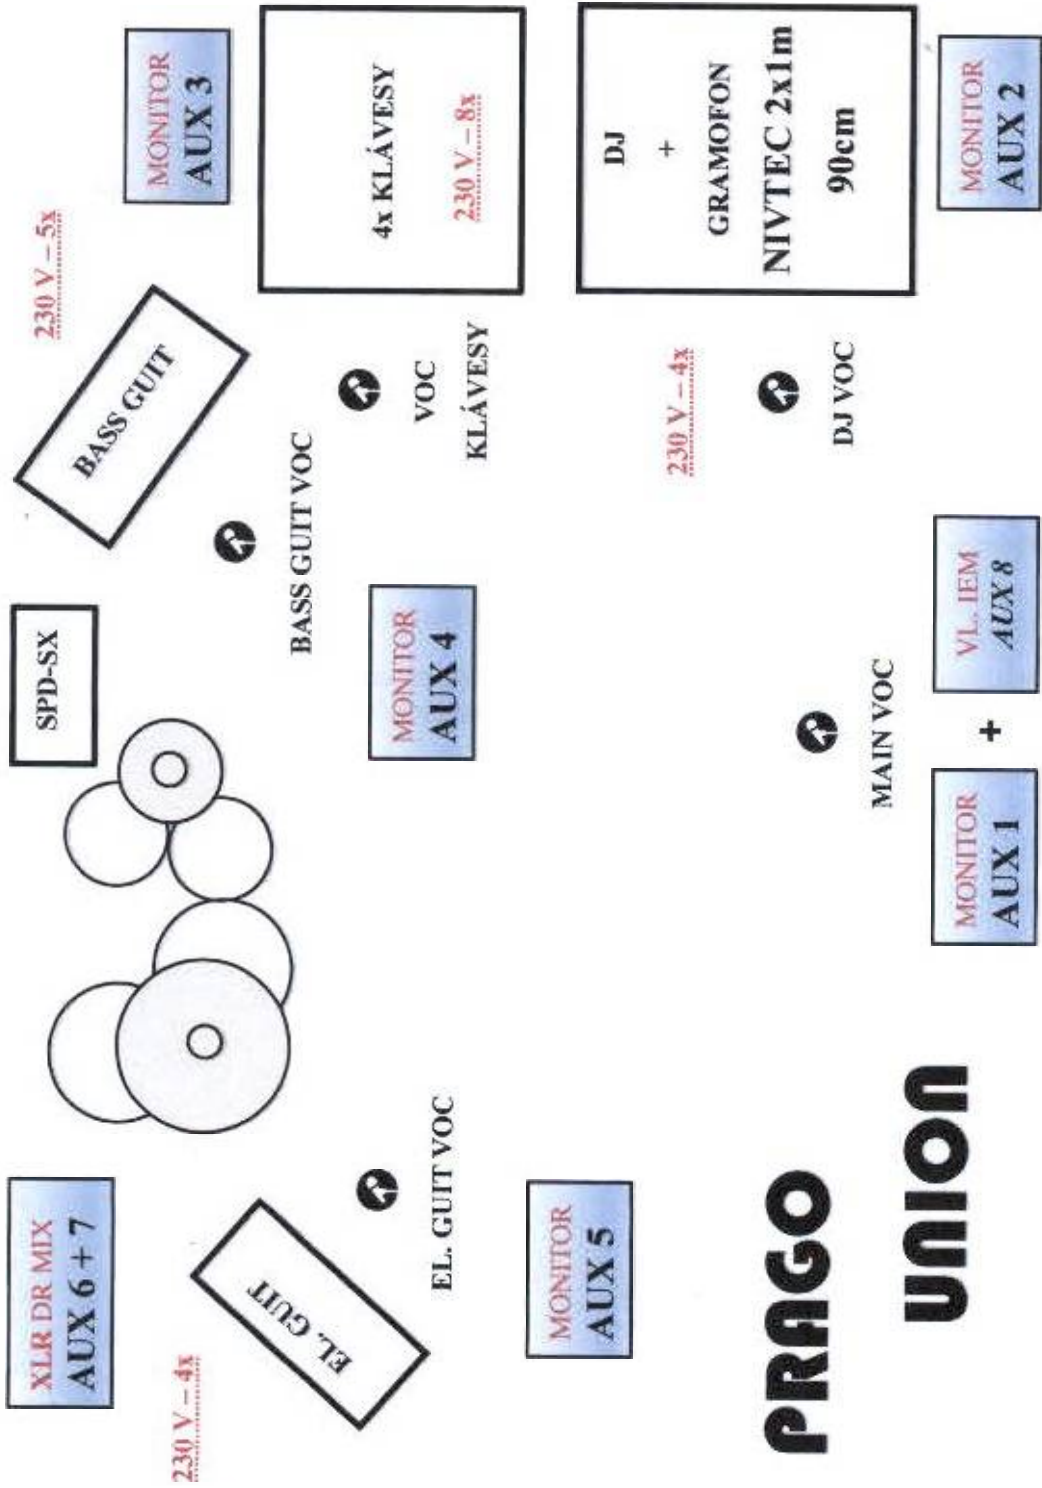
MONITOR
AUX 3

4x KLÁVESY
230 V – 8x

DJ
+
GRAMOFON
NIVTEC 2x1m
90cm

MONITOR
AUX 2

230 V – 5x

BASS GUIT

VOC
KLÁVESY

230 V – 4x

DJ VOC

BASS GUIT VOC

SPD-SX

MONITOR
AUX 4

VL. IEM
AUX 8

MAIN VOC

+

MONITOR
AUX 1

XLR DR MIX
AUX 6 + 7

EL. GUIT VOC

EL. GUIT

MONITOR
AUX 5

230 V – 4x

PRAGO
UNION